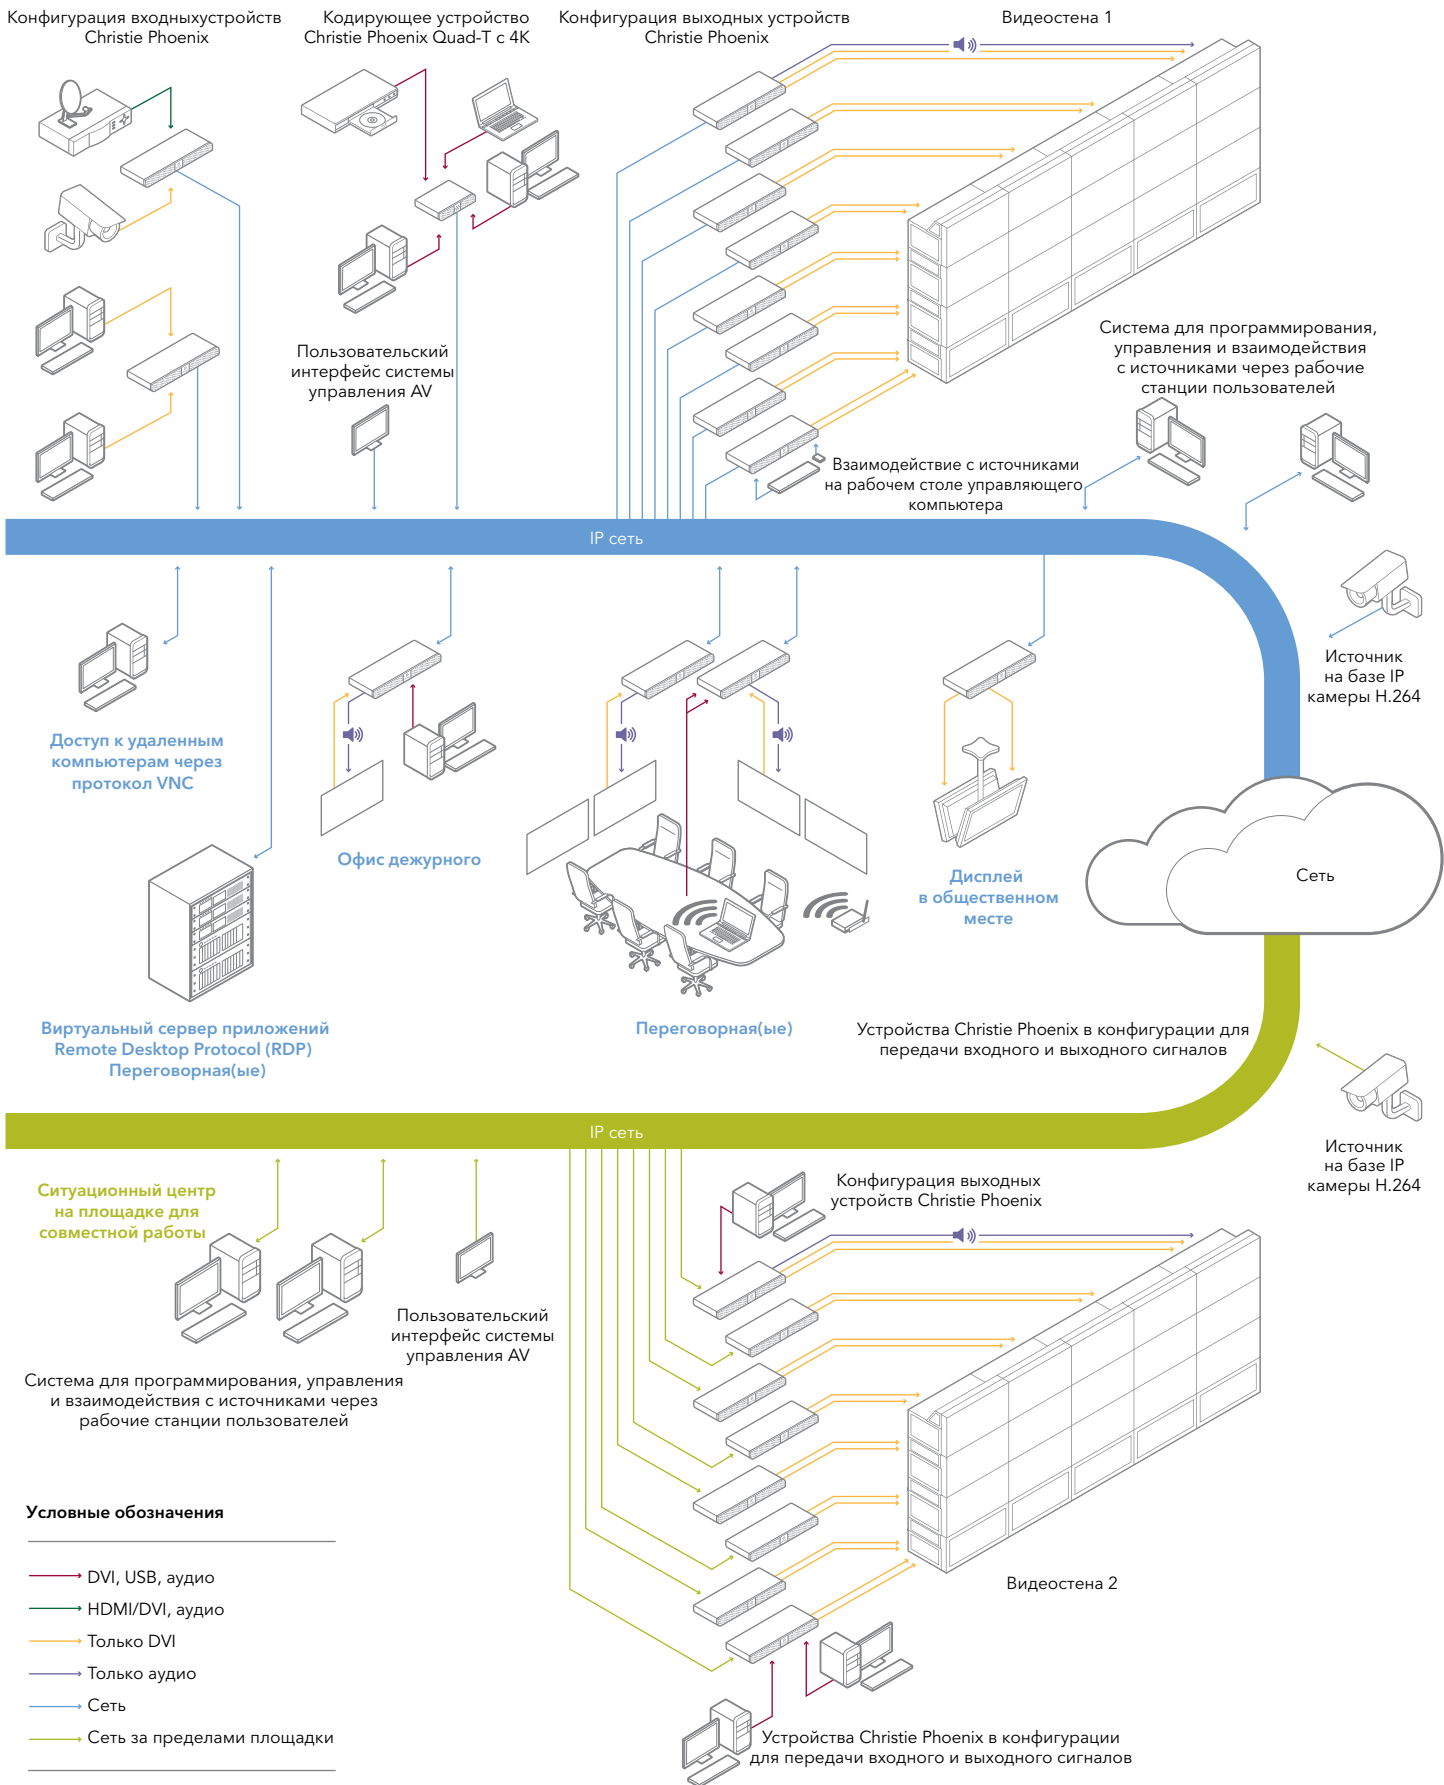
Конфигурация входныхустройств Christie Phoenix

Кодирующее устройство Christie Phoenix Quad-T с 4K

Конфигурация выходных устройств Christie Phoenix

Видеостена 1

Пользовательский интерфейс системы управления AV

Система для программирования, управления и взаимодействия с источниками через рабочие станции пользователей

Взаимодействие с источниками на рабочем столе управляющего компьютера

IP сеть

Источник на базе IP камеры H.264

Доступ к удаленным компьютерам через протокол VNC

Офис дежурного

Дисплей в общественном месте

Сеть

Виртуальный сервер приложений Remote Desktop Protocol (RDP) Переговорная(ые)

Переговорная(ые)

Устройства Christie Phoenix в конфигурации для передачи входного и выходного сигналов

IP сеть

Источник на базе IP камеры H.264

Ситуационный центр на площадке для совместной работы

Конфигурация выходных устройств Christie Phoenix

Пользовательский интерфейс системы управления AV

Система для программирования, управления и взаимодействия с источниками через рабочие станции пользователей

Условные обозначения

DVI, USB, аудио
HDMI/DVI, аудио
Только DVI
Только аудио
Сеть
Сеть за пределами площадки

Видеостена 2

Устройства Christie Phoenix в конфигурации для передачи входного и выходного сигналов